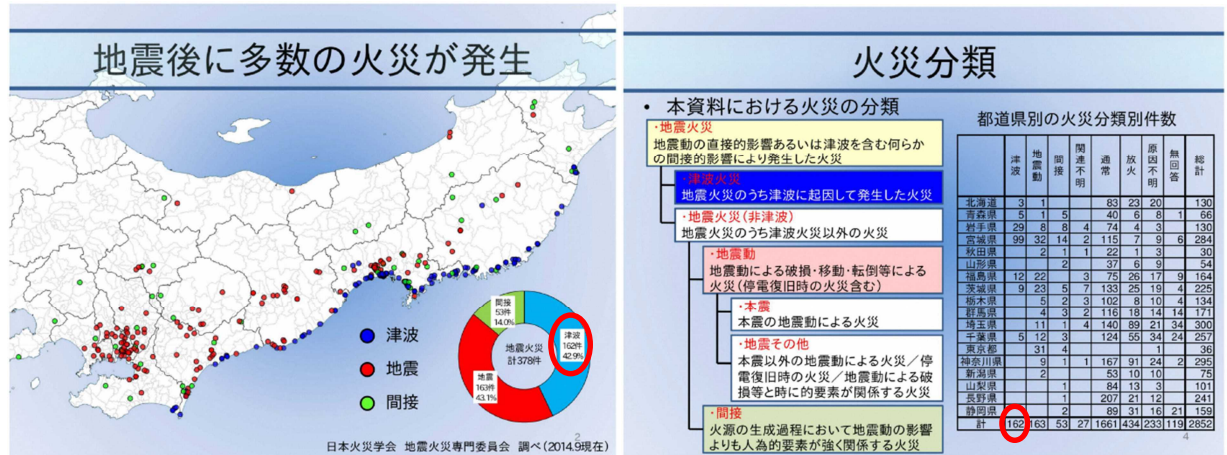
地震後に多数の火災が発生

津波
地震
間接

間接
53件
14.0%

津波
162件
42.9%

地震火災
計378件

地震
163件
43.1%

2

日本火災学会 地震火災専門委員会 調べ（2014.9現在）

火災分類

• 本資料における火災の分類

・地震火災
地震動の直接的影響あるいは津波を含む何らかの間接的影響により発生した火災

・津波火災
地震火災のうち津波に起因して発生した火災

・地震火災（非津波）
地震火災のうち津波火災以外の火災

・地震動
地震動による破損・移動・転倒等による火災（停電復旧時の火災含む）

・本震
本震の地震動による火災

・地震その他
本震以外の地震動による火災／停電復旧時の火災／地震動による破損等と時に的要素が関係する火災

・間接
火源の生成過程において地震動の影響よりも人為的要素が強く関係する火災

都道府県別の火災分類別件数

| | 津波 | 地震動 | 間接 | 関連不明 | 通常 | 放火 | 原因不明 | 無回答 | 総計 |
|---|---|---|---|---|---|---|---|---|---|
| 北海道 | 3 | 1 | | | 83 | 23 | 20 | | 130 |
| 青森県 | 5 | 1 | 5 | | 40 | 6 | 8 | 1 | 66 |
| 岩手県 | 29 | 8 | 8 | 4 | 74 | 4 | 3 | | 130 |
| 宮城県 | 99 | 32 | 14 | 2 | 115 | 7 | 9 | 6 | 284 |
| 秋田県 | | 2 | 1 | 1 | 22 | 1 | 3 | | 30 |
| 山形県 | | | | 2 | 37 | 6 | 9 | | 54 |
| 福島県 | 12 | 22 | | 3 | 75 | 26 | 17 | 9 | 164 |
| 茨城県 | 9 | 23 | 5 | 7 | 133 | 25 | 19 | 4 | 225 |
| 栃木県 | | 5 | 2 | 3 | 102 | 8 | 10 | 4 | 134 |
| 群馬県 | | 4 | 3 | 2 | 116 | 18 | 14 | 14 | 171 |
| 埼玉県 | | 11 | 1 | 4 | 140 | 89 | 21 | 34 | 300 |
| 千葉県 | 5 | 12 | 3 | | 124 | 55 | 34 | 24 | 257 |
| 東京都 | | 31 | 4 | | | 1 | | | 36 |
| 神奈川県 | | 9 | 1 | 2 | 167 | 91 | 24 | 2 | 295 |
| 新潟県 | | 2 | | | 53 | 10 | 10 | | 75 |
| 山梨県 | | | 1 | | 84 | 13 | 3 | | 101 |
| 長野県 | | | 1 | | 207 | 21 | 12 | | 241 |
| 静岡県 | | | 2 | | 89 | 31 | 16 | 21 | 159 |
| 計 | 162 | 163 | 53 | 27 | 1661 | 434 | 233 | 119 | 2852 |

4